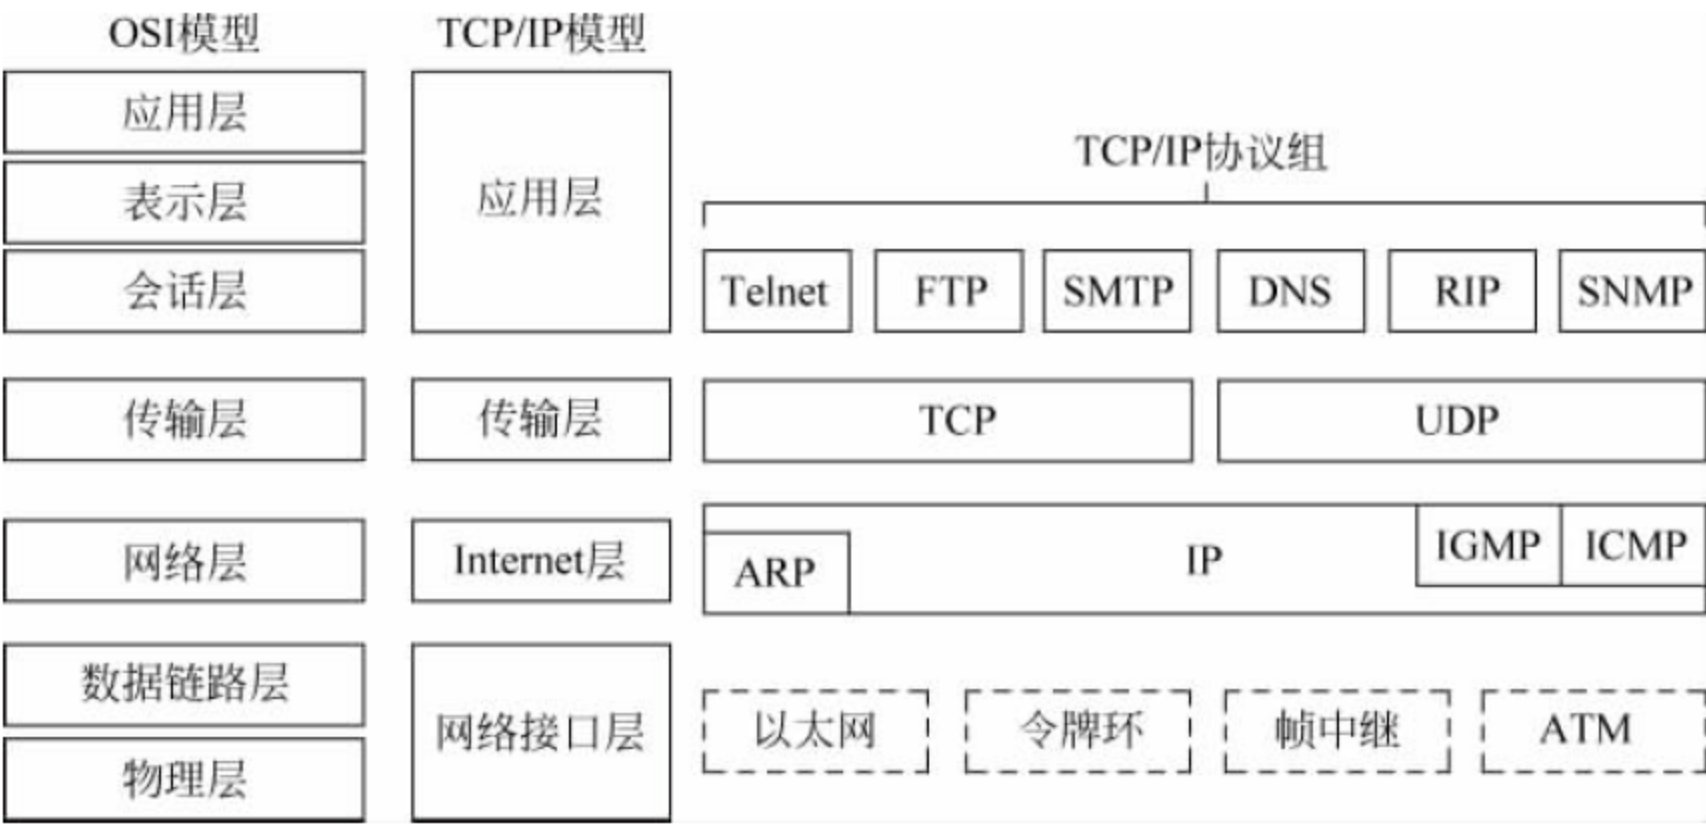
OSI模型

应用层
表示层
会话层
传输层
网络层
数据链路层
物理层

TCP/IP模型

应用层
传输层
Internet层
网络接口层

TCP/IP协议组

Telnet
FTP
SMTP
DNS
RIP
SNMP

TCP
UDP

ARP
IP
IGMP
ICMP

以太网
令牌环
帧中继
ATM